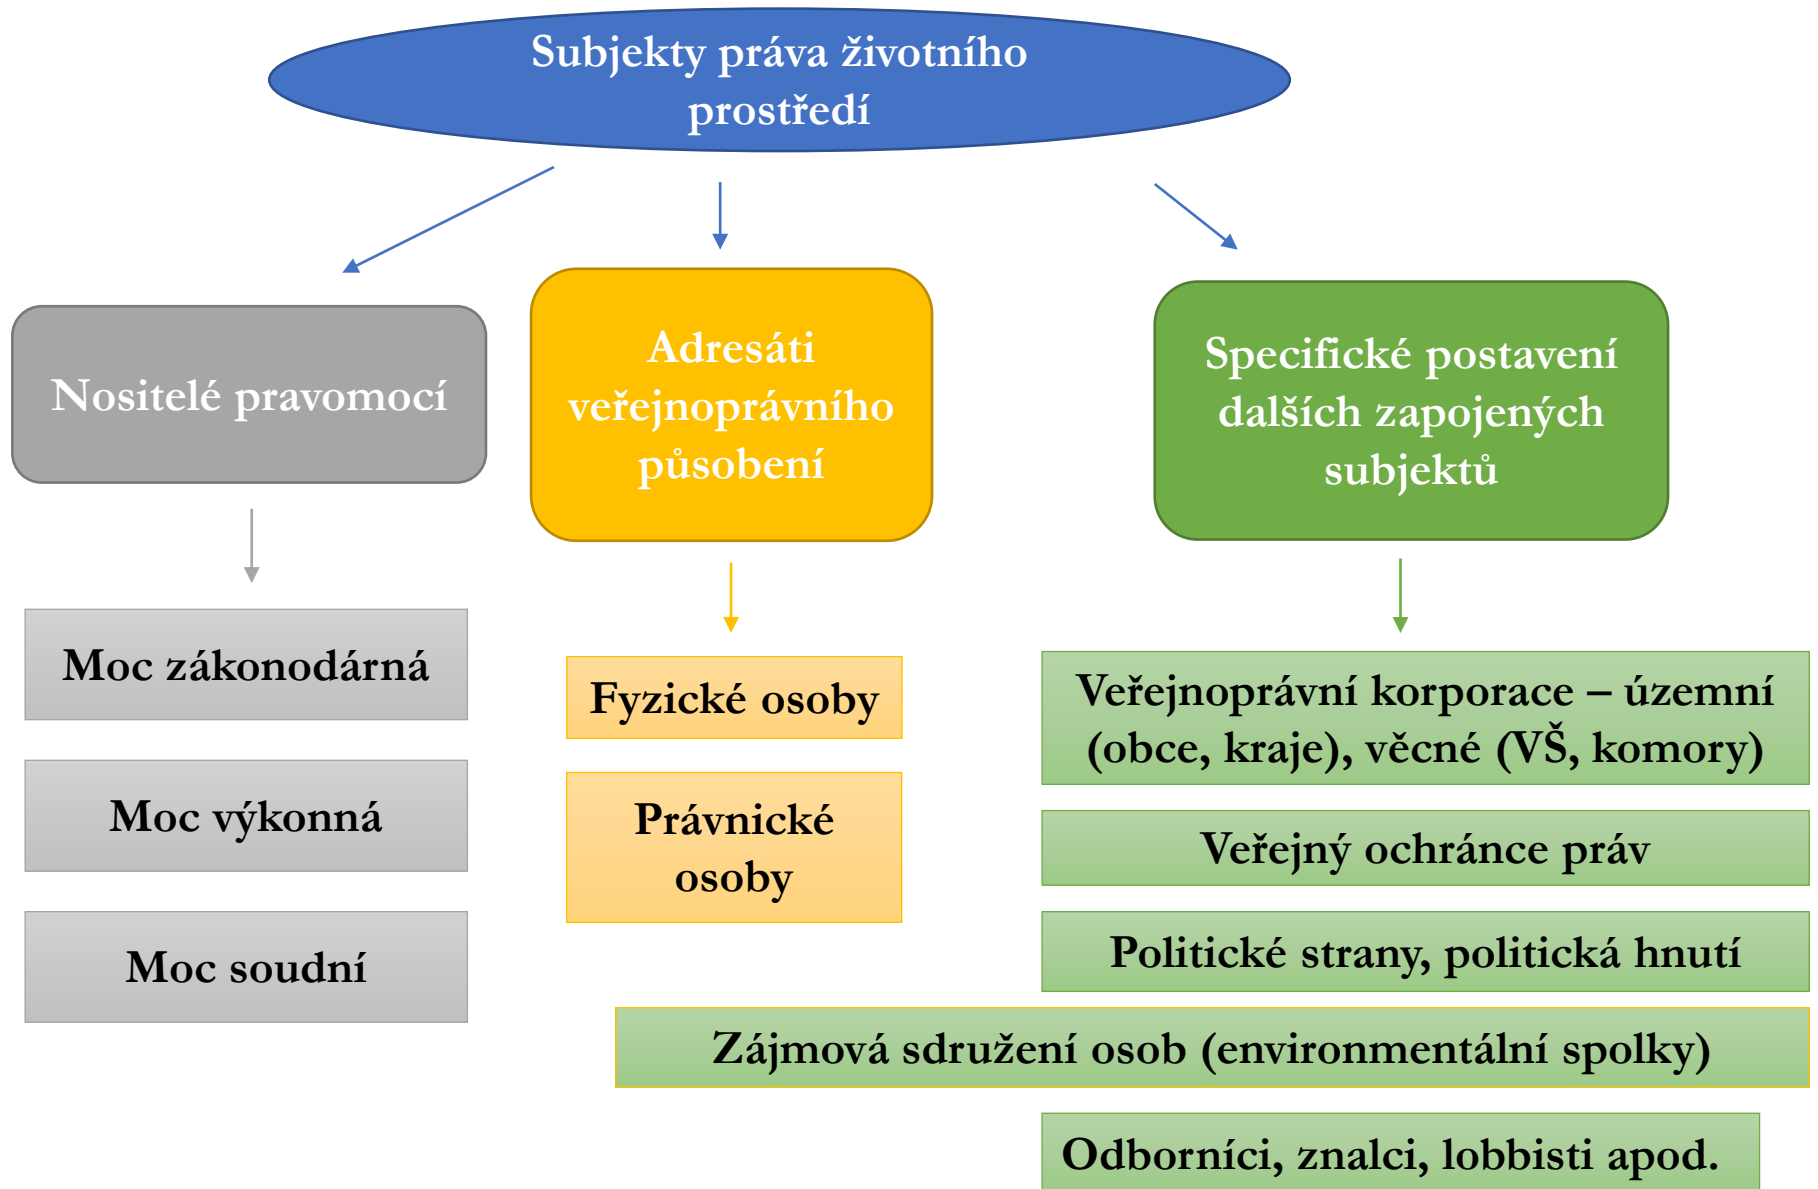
Subjekty práva životního prostředí

Nositelé pravomocí

Moc zákonodárná

Moc výkonná

Moc soudní

Adresáti veřejnoprávního působení

Fyzické osoby

Právnické osoby

Specifické postavení dalších zapojených subjektů

Veřejnoprávní korporace – územní (obce, kraje), věcné (VŠ, komory)

Veřejný ochránce práv

Politické strany, politická hnutí

Zájmová sdružení osob (environmentální spolky)

Odborníci, znalci, lobbisti apod.